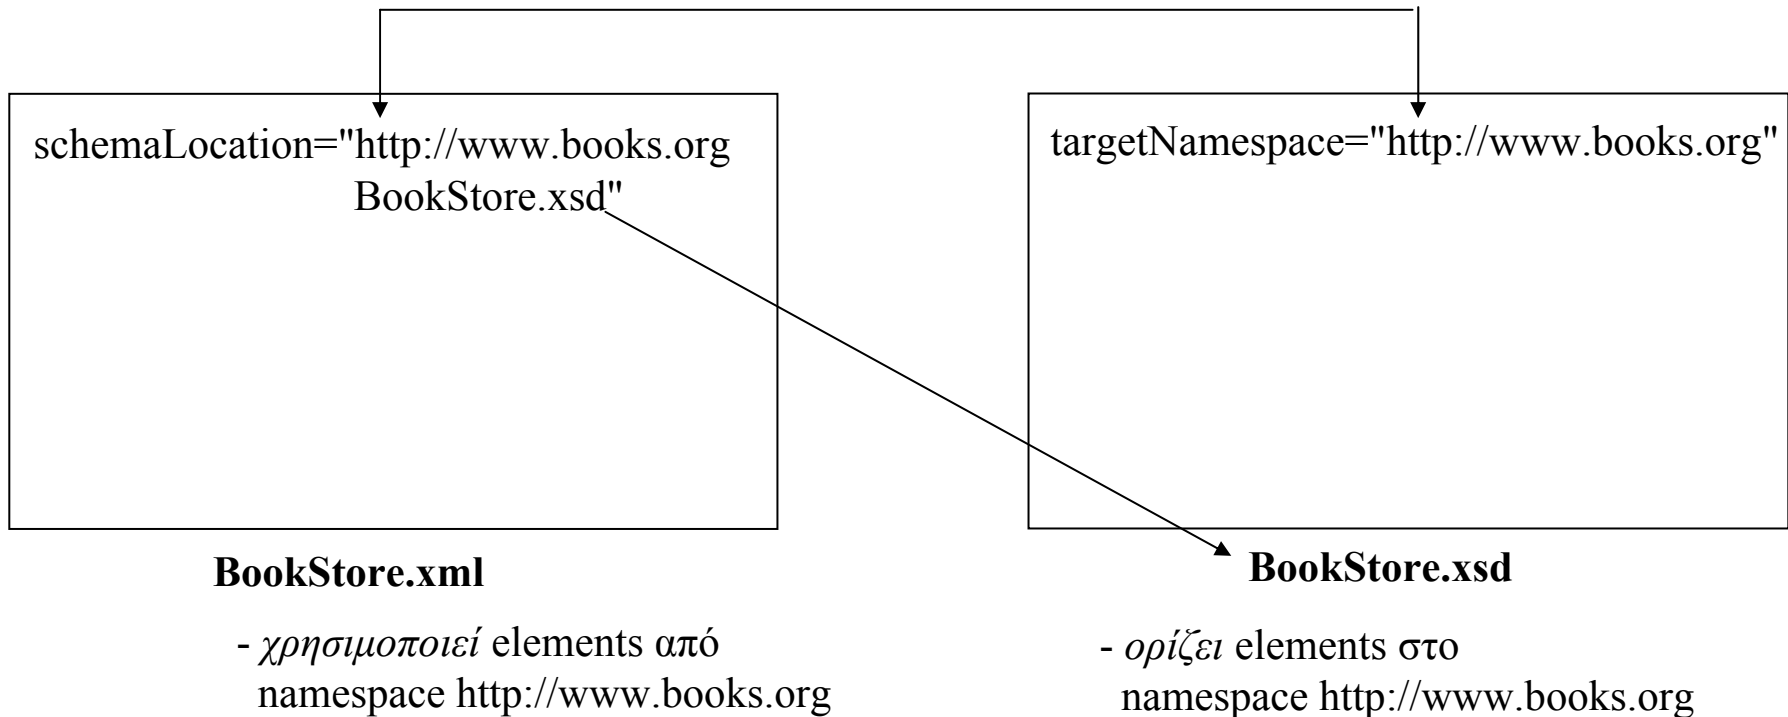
schemaLocation="http://www.books.org BookStore.xsd"

BookStore.xml

- *χρησιμοποιεί* elements από namespace http://www.books.org

targetNamespace="http://www.books.org"

BookStore.xsd

- *ορίζει* elements στο namespace http://www.books.org